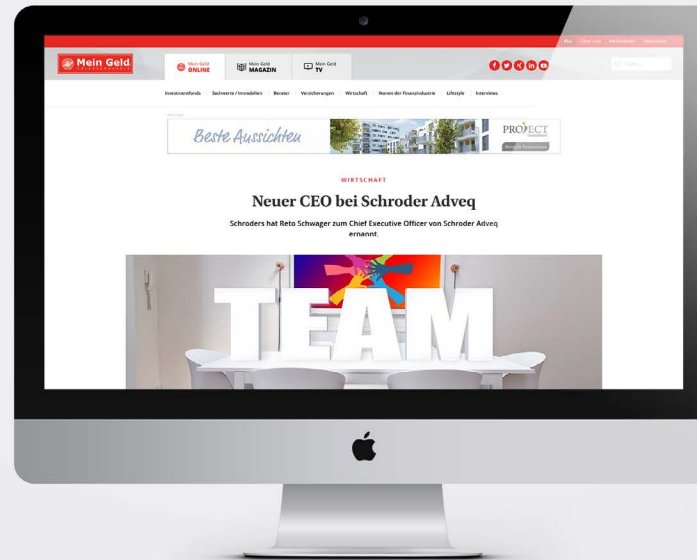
Mein Geld

Mein Geld ONLINE

Mein Geld MAGAZIN

Mein Geld TV

Investmentfonds Sachwerte / Immobilien Berater Versicherungen Wirtschaft Namen der Finanzindustrie Lifestyle Interviews

Anzeige

Beste Aussichten

PROJECT

WIRTSCHAFT

Neuer CEO bei Schroder Adveq

Schroders hat Reto Schwager zum Chief Executive Officer von Schroder Adveq ernannt.

TEAM